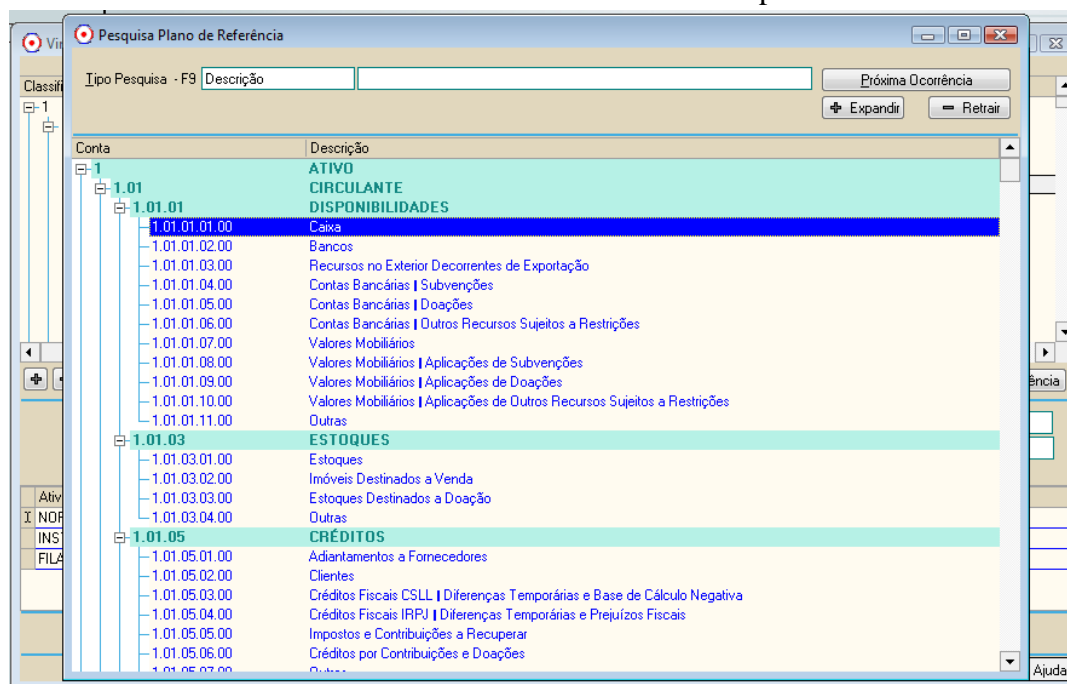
Pesquisa Plano de Referência

Tipo Pesquisa - F9 Descrição

Próxima Ocorrência

Expandir
Retrair

| Conta | Descrição |
|---|---|
| 1 | ATIVO |
| 1.01 | CIRCULANTE |
| 1.01.01 | DISPONIBILIDADES |
| 1.01.01.01.00 | Caixa |
| 1.01.01.02.00 | Bancos |
| 1.01.01.03.00 | Recursos no Exterior Decorrentes de Exportação |
| 1.01.01.04.00 | Contas Bancárias \| Subvenções |
| 1.01.01.05.00 | Contas Bancárias \| Doações |
| 1.01.01.06.00 | Contas Bancárias \| Outros Recursos Sujeitos a Restrições |
| 1.01.01.07.00 | Valores Mobiliários |
| 1.01.01.08.00 | Valores Mobiliários \| Aplicações de Subvenções |
| 1.01.01.09.00 | Valores Mobiliários \| Aplicações de Doações |
| 1.01.01.10.00 | Valores Mobiliários \| Aplicações de Outros Recursos Sujeitos a Restrições |
| 1.01.01.11.00 | Outras |
| 1.01.03 | ESTOQUES |
| 1.01.03.01.00 | Estoques |
| 1.01.03.02.00 | Imóveis Destinados a Venda |
| 1.01.03.03.00 | Estoques Destinados a Doação |
| 1.01.03.04.00 | Outras |
| 1.01.05 | CRÉDITOS |
| 1.01.05.01.00 | Adiantamentos a Fornecedores |
| 1.01.05.02.00 | Clientes |
| 1.01.05.03.00 | Créditos Fiscais CSLL \| Diferenças Temporárias e Base de Cálculo Negativa |
| 1.01.05.04.00 | Créditos Fiscais IRPJ \| Diferenças Temporárias e Prejuízos Fiscais |
| 1.01.05.05.00 | Impostos e Contribuições a Recuperar |
| 1.01.05.06.00 | Créditos por Contribuições e Doações |
| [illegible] | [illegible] |

Vi
Classifi
1
Ativ
NOR
INST
FILA
ência
Ajuda